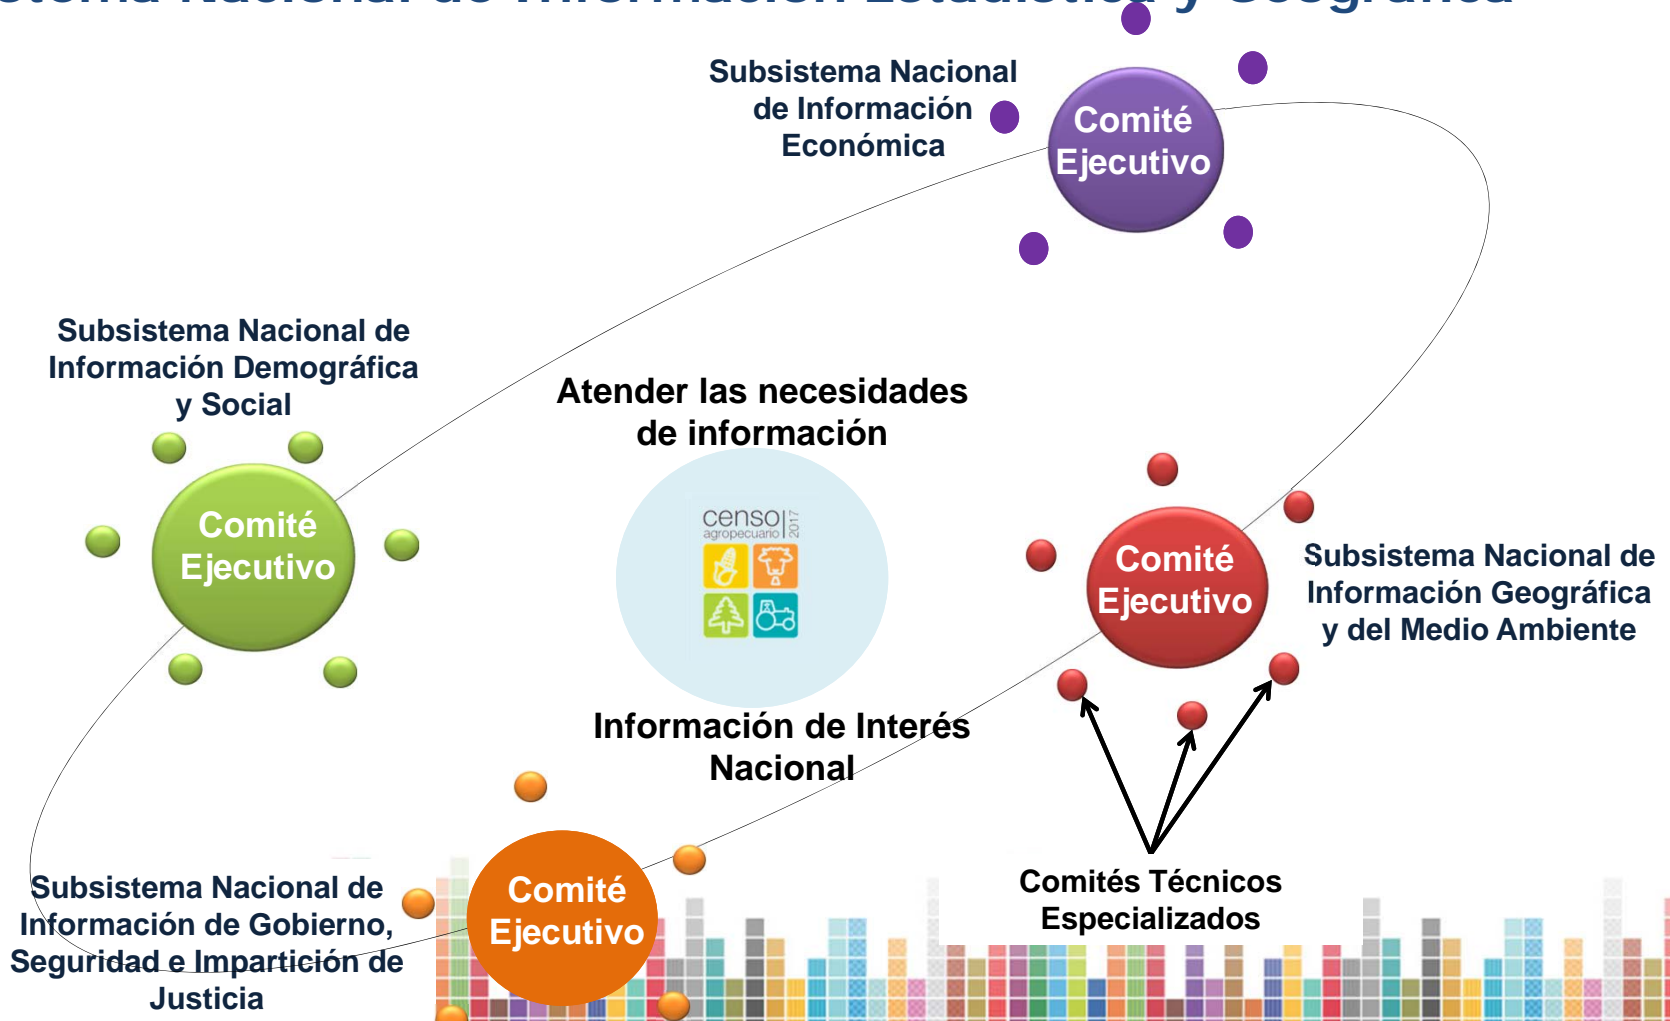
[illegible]stema Nacional de Información Estadística y Geográfica

Subsistema Nacional de Información Económica

Comité Ejecutivo

Subsistema Nacional de Información Demográfica y Social

Comité Ejecutivo

Atender las necesidades de información

censo agropecuario 2017

Información de Interés Nacional

Comité Ejecutivo

Subsistema Nacional de Información Geográfica y del Medio Ambiente

Subsistema Nacional de Información de Gobierno, Seguridad e Impartición de Justicia

Comité Ejecutivo

Comités Técnicos Especializados